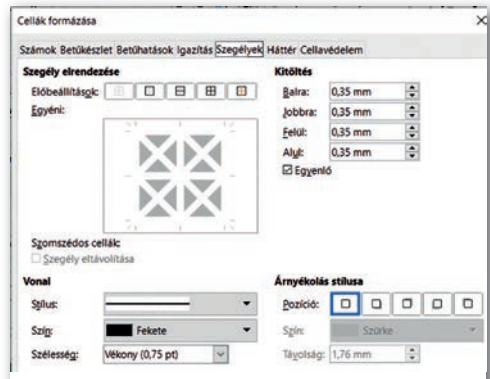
Cellák formázása

Számok Betűkészlet Betűhatások Igazítás Szegélyek Háttér Cellavédelem

Szegély elrendezése

Előbeállítások:

Egyéni:

Szomszédos cellák:

☐ Szegély eltávolítása

Kitöltés

Balra: 0,35 mm

Jobbra: 0,35 mm

Felül: 0,35 mm

Alul: 0,35 mm

☑ Egyenlő

Vonal

Stílus:

Szín: Fekete

Szélesség: Vékony (0,75 pt)

Árnyékolás stílusa

Pozíció:

Szín: Szürke

Távolság: 1,76 mm